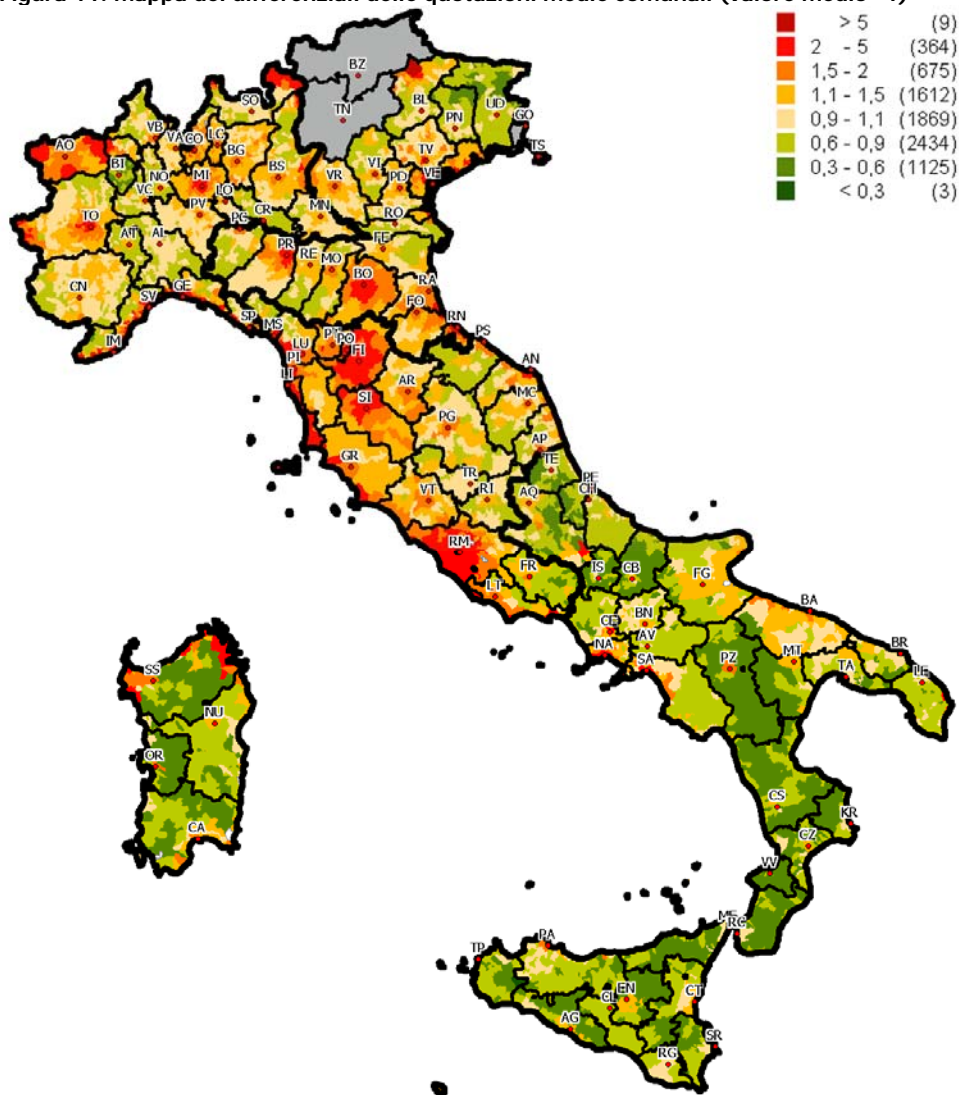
Figura 11: mappa dei differenziali delle quotazioni medie comunali (valore medio =1)

| | | |
|---|---|---|
| | > 5 | (9) |
| | 2 - 5 | (364) |
| | 1,5 - 2 | (675) |
| | 1,1 - 1,5 | (1612) |
| | 0,9 - 1,1 | (1869) |
| | 0,6 - 0,9 | (2434) |
| | 0,3 - 0,6 | (1125) |
| | < 0,3 | (3) |

BZ TN SO BL UD PN GO TS AO VB VA CO LC BG BS TV VI PD VE BI NO MI VR MI LO VC PV CR MN RO PC TO AT AL PR RE MO FE CN SV GE BO RA SP MS FO RN PS LU PT PO PI FI IM LI AN AR MC SI PG AP TE GR TR RI PE CH VT AQ RM IS CB FG LT FR BA BN CE AV NA BR SA PZ MT TA LE SS NU OR CA CS KR CZ VV ME RC TP PA EN CT CL AG SR RG